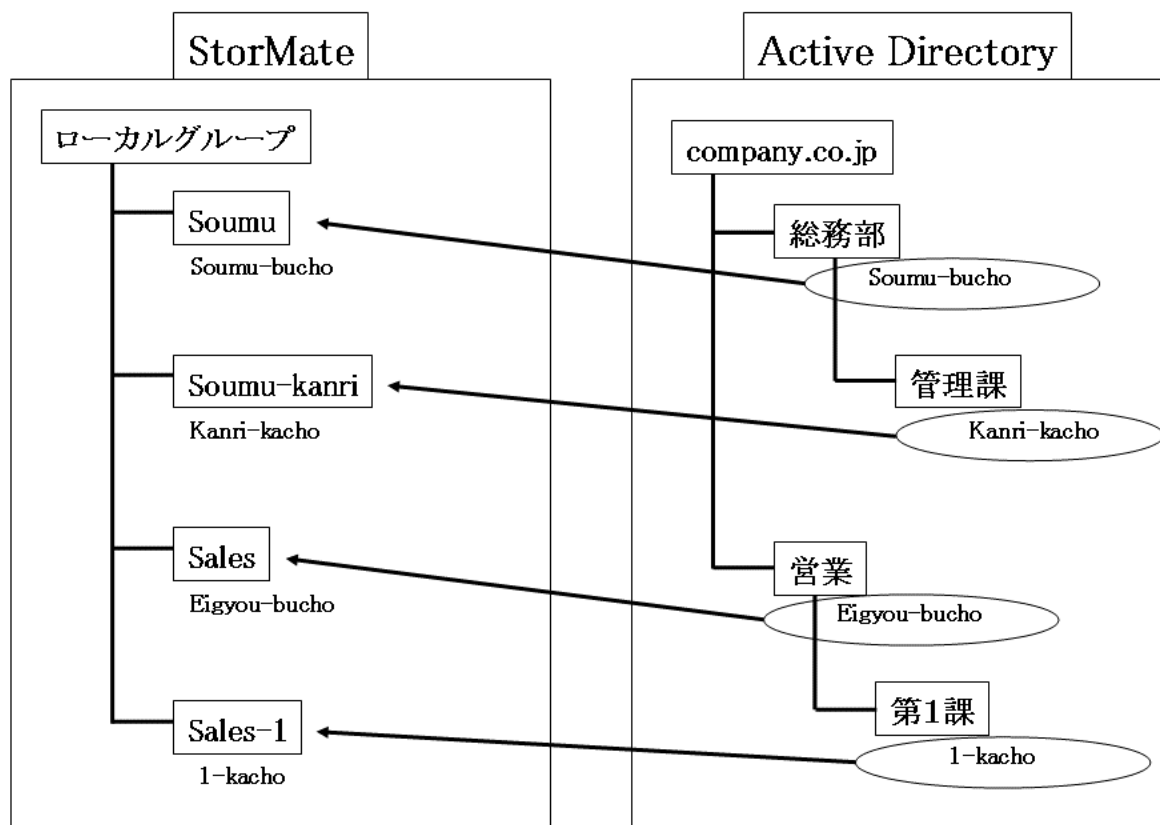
StorMate

ローカルグループ

Soumu
Soumu-bucho

Soumu-kanri
Kanri-kacho

Sales
Eigyou-bucho

Sales-1
1-kacho

Active Directory

company.co.jp

総務部
Soumu-bucho

管理課
Kanri-kacho

営業
Eigyou-bucho

第1課
1-kacho